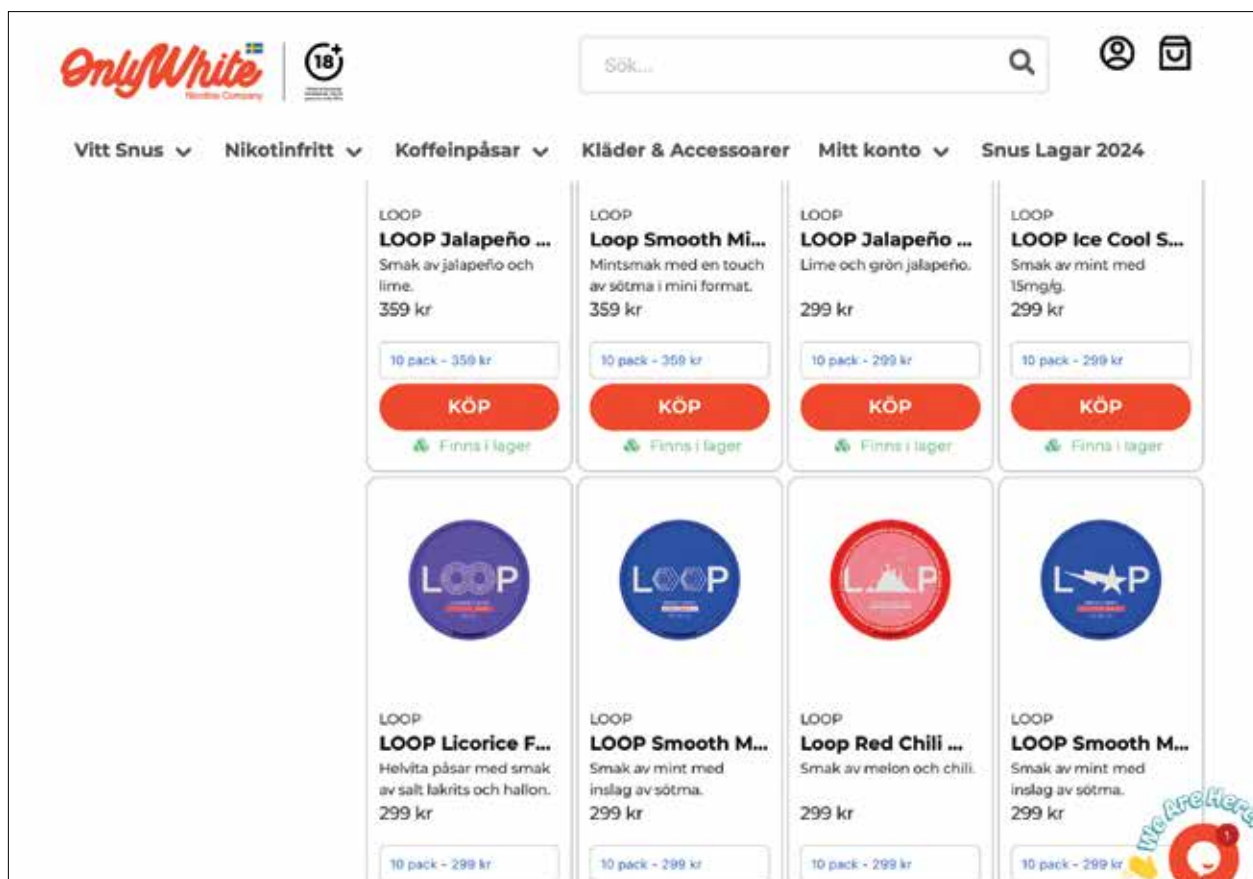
OnlyWhite
Nordic Company

18+

Sök...

Vitt Snus Nikotinfritt Koffeinpåsar Kläder & Accessoarer Mitt konto Snus Lagar 2024

LOOP
LOOP Jalapeño ...
Smak av jalapeño och lime.
359 kr
10 pack - 359 kr
KÖP
Finns i lager

LOOP
Loop Smooth Mi...
Mintsmak med en touch av sötma i mini format.
359 kr
10 pack - 359 kr
KÖP
Finns i lager

LOOP
LOOP Jalapeño ...
Lime och grön jalapeño.
299 kr
10 pack - 299 kr
KÖP
Finns i lager

LOOP
LOOP Ice Cool S...
Smak av mint med 15mg/g.
299 kr
10 pack - 299 kr
KÖP
Finns i lager

LOOP

LOOP

LOOP

LOOP

LOOP
LOOP Licorice F...
Helvita påsar med smak av salt lakrits och hallon.
299 kr
10 pack - 299 kr

LOOP
LOOP Smooth M...
Smak av mint med inslag av sötma.
299 kr
10 pack - 299 kr

LOOP
Loop Red Chili ...
Smak av melon och chili.
299 kr
10 pack - 299 kr

LOOP
LOOP Smooth M...
Smak av mint med inslag av sötma.
299 kr
10 pack - 299 kr

We Are Here!
1